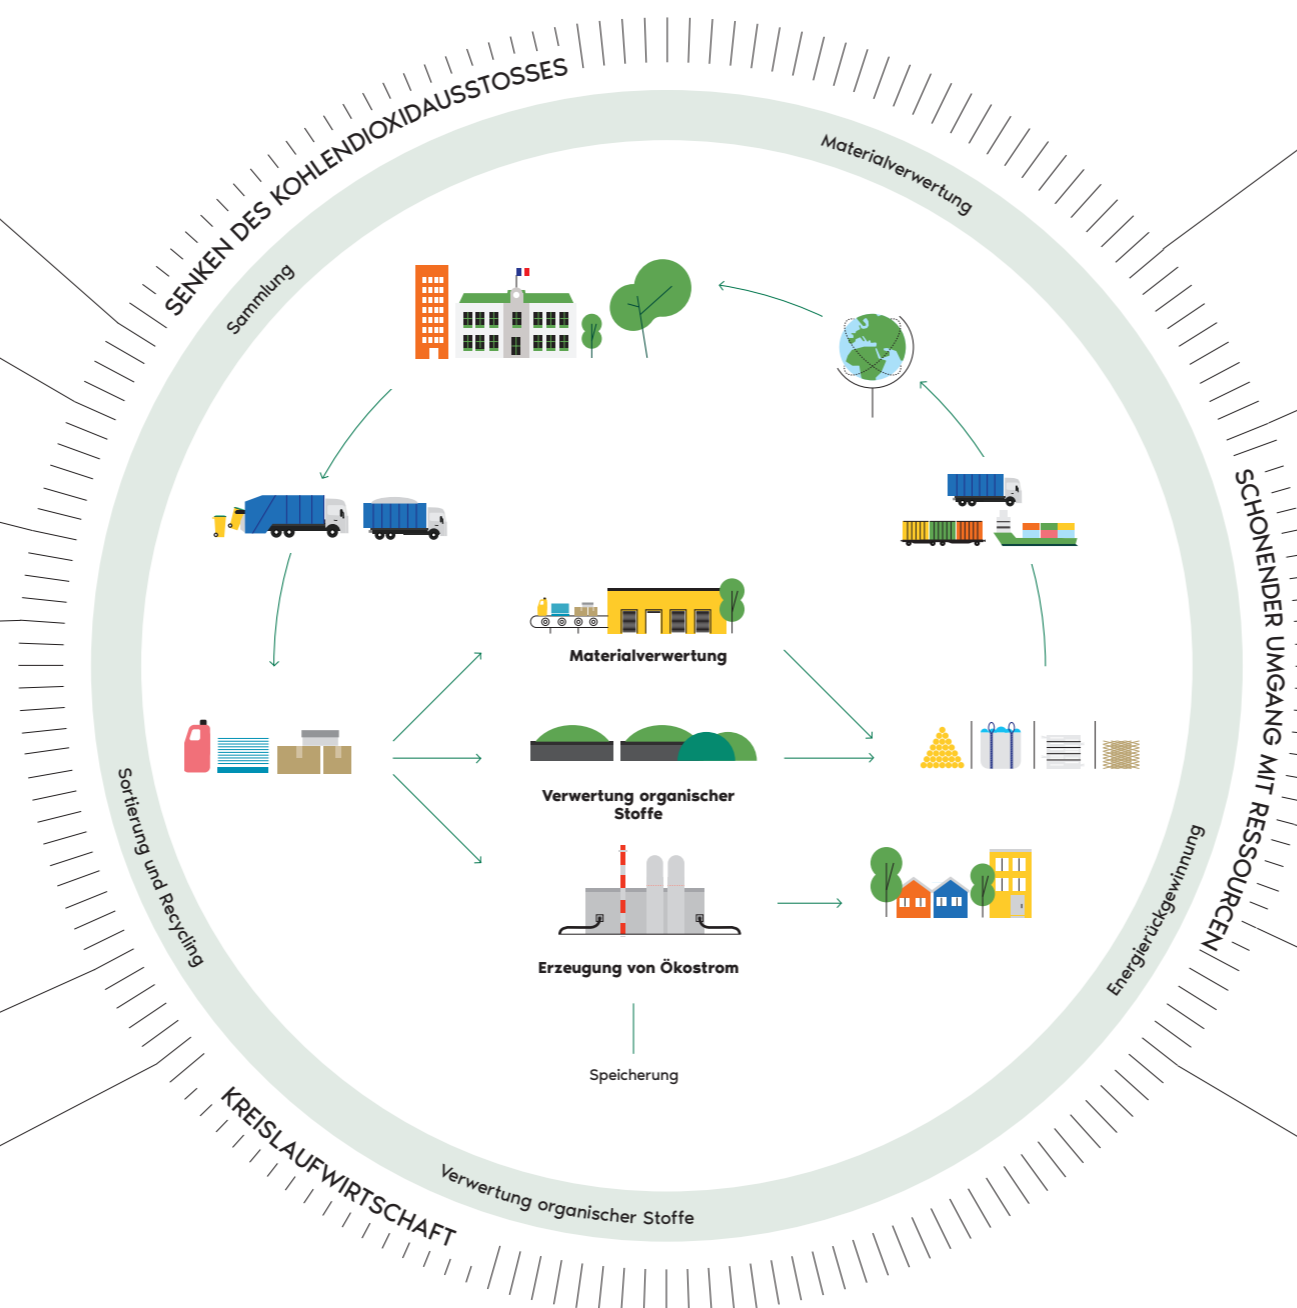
SENKEN DES KOHLENDIOXIDAUSSTOSSES

Sammlung

Materialverwertung

SCHONENDER UMGANG MIT RESSOURCEN

Materialverwertung

Verwertung organischer Stoffe

Erzeugung von Ökostrom

Speicherung

Sortierung und Recycling

Energierückgewinnung

KREISLAUFWIRTSCHAFT

Verwertung organischer Stoffe